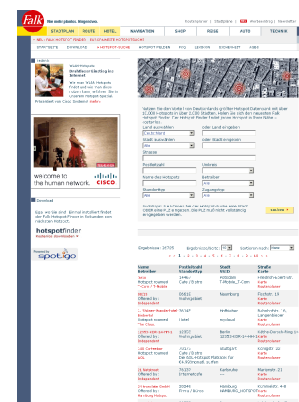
Falk Sie sind gleich da. Umgeben. Routenplaner | Stadtpläne | Mobil | Kontakt

STADTPLAN ROUTE HOTEL NAVIGATION SHOP REISE AUTO TECHNIK

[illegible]

Video

Innovativer Einstieg ins Internet

we come to the human network. CISCO

hotspotfinder

Powered by spotigo

Ergebnisse: 18705

Name Betreiber | Postleitzahl Standorttyp | Stadt WLAN | Straße Karte

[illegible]